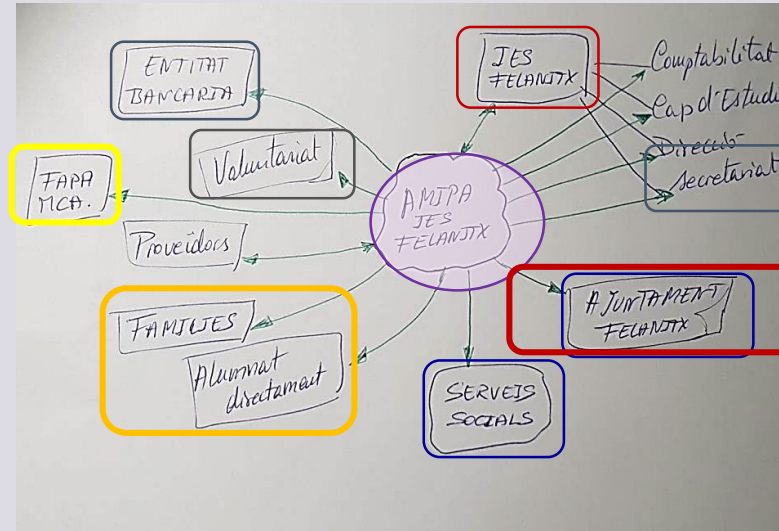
ENTITAT BANCARIA

Voluntariat

FAPA MCA.

Proveïdors

FAMILIES

Alumnat directament

AMIPA IES FELANITX

IES FELANITX

Comptabilitat

Cap d'Estud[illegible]

Direcció

secretaria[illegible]

AJUNTAMENT FELANITX

SERVEIS SOCIALS